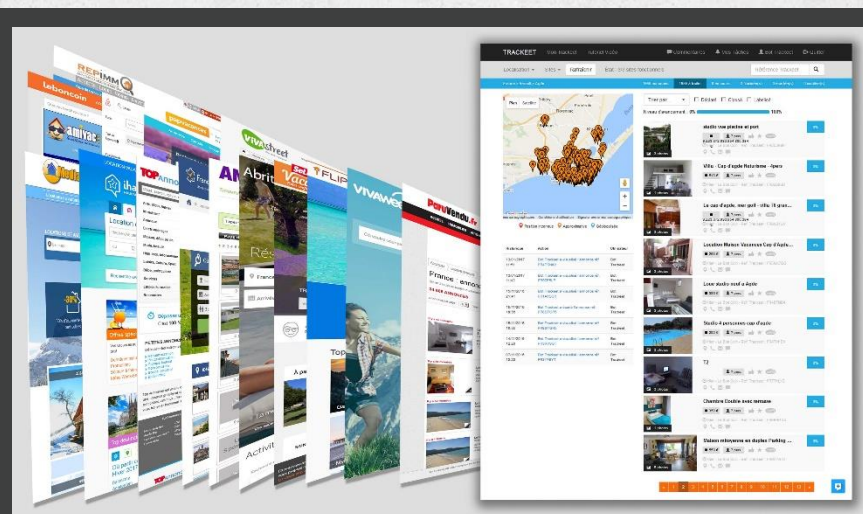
REPIMMO

leboncoin

amivac

ihas

TOP Annonces

AN

VIVA street

Abrit

Réservation

FLIP

VIVAWEB

ParuVendu

France

TRACKEET

Tous par

Studio vue piscine et port

Villa - Cap d'Agde Naturisme - 4pers

Le cap d'Agde, vue port - villa (6 pers...

Location Maison Vacances Cap d'Agde...

Loue studio neuf a Agde

Studio 4 personnes cap d'agde

T2

Chambre Double avec terrasse

Maison mitoyenne en duplex Parking ...